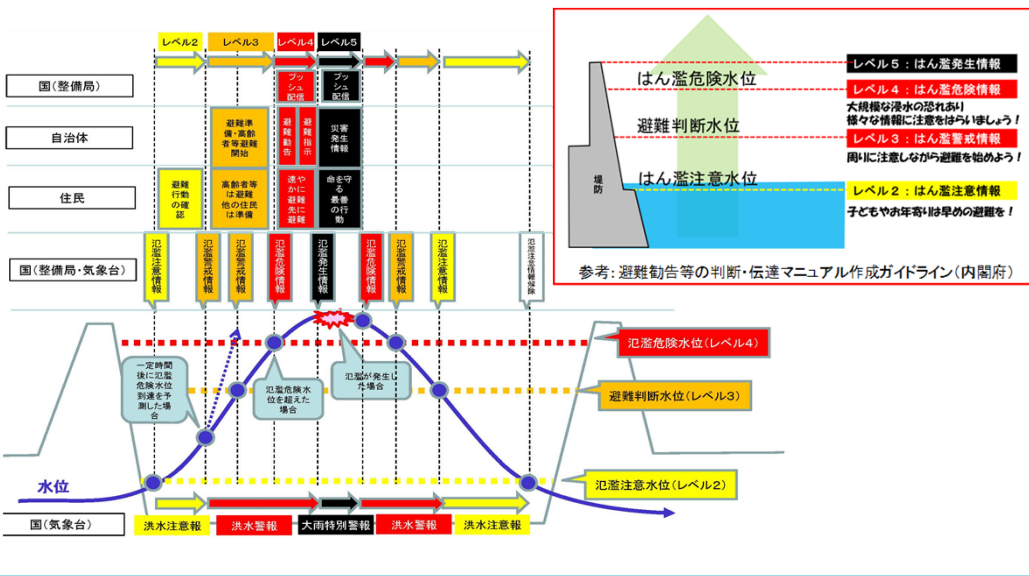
レベル2 レベル3 レベル4 レベル5

国（整備局）
プッシュ配信
プッシュ配信

自治体
避難準備・高齢者等避難開始
避難勧告
避難指示
災害発生情報

住民
避難行動の確認
高齢者等は避難 他の住民は準備
速やかに避難先に避難
命を守る最善の行動

国（整備局・気象台）
氾濫注意情報
氾濫警戒情報
氾濫警戒情報
氾濫危険情報
氾濫発生情報
氾濫危険情報
氾濫警戒情報
氾濫注意情報
氾濫注意情報解除

一定時間後に氾濫危険水位到達を予測した場合
氾濫危険水位を超えた場合
氾濫が発生した場合

氾濫危険水位（レベル4）
避難判断水位（レベル3）
氾濫注意水位（レベル2）

水位

国（気象台）
洪水注意報
洪水警報
大雨特別警報
洪水警報
洪水注意報

はん濫危険水位
避難判断水位
はん濫注意水位
堤防

レベル５：はん濫発生情報
レベル４：はん濫危険情報
大規模な浸水の恐れあり
様々な情報に注意をはらいましょう！
レベル３：はん濫警戒情報
周りに注意しながら避難を始めよう！
レベル２：はん濫注意情報
子どもやお年寄りは早めの避難を！

参考：避難勧告等の判断・伝達マニュアル作成ガイドライン（内閣府）